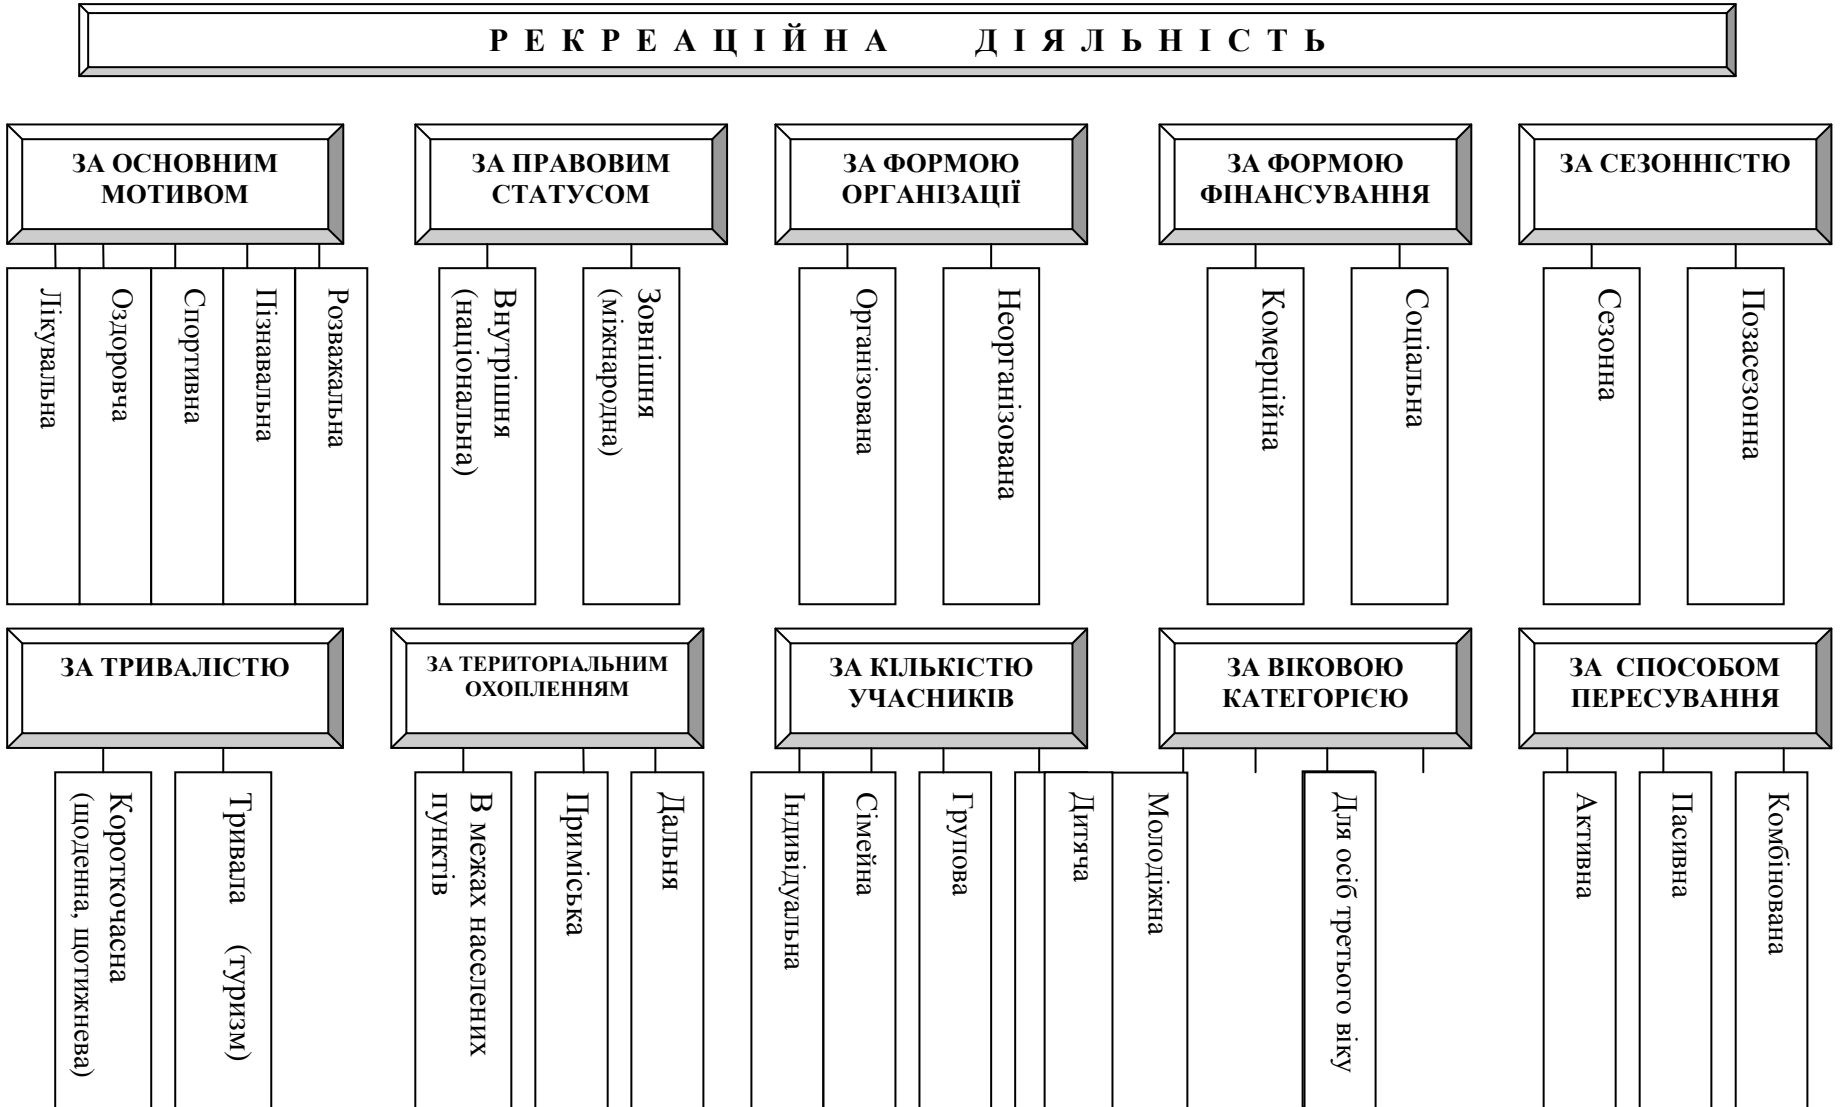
Р Е К Р Е А Ц І Й Н А Д І Я Л Ь Н І С Т Ь

ЗА ОСНОВНИМ МОТИВОМ

Лікувальна

Оздоровча

Спортивна

Пізнавальна

Розважальна

ЗА ПРАВОВИМ СТАТУСОМ

Внутрішня (національна)

Зовнішня (міжнародна)

ЗА ФОРМОЮ ОРГАНІЗАЦІЇ

Організована

Неорганізована

ЗА ФОРМОЮ ФІНАНСУВАННЯ

Комерційна

Соціальна

ЗА СЕЗОННІСТЮ

Сезонна

Позасезонна

ЗА ТРИВАЛІСТЮ

Короткочасна (щоденна, щотижнева)

Тривала (туризм)

ЗА ТЕРИТОРІАЛЬНИМ ОХОПЛЕННЯМ

В межах населених пунктів

Приміська

Дальня

ЗА КІЛЬКІСТЮ УЧАСНИКІВ

Індивідуальна

Сімейна

Групова

ЗА ВІКОВОЮ КАТЕГОРІЄЮ

Дитяча

Молодіжна

Для осіб третього віку

ЗА СПОСОБОМ ПЕРЕСУВАННЯ

Активна

Пасивна

Комбінована